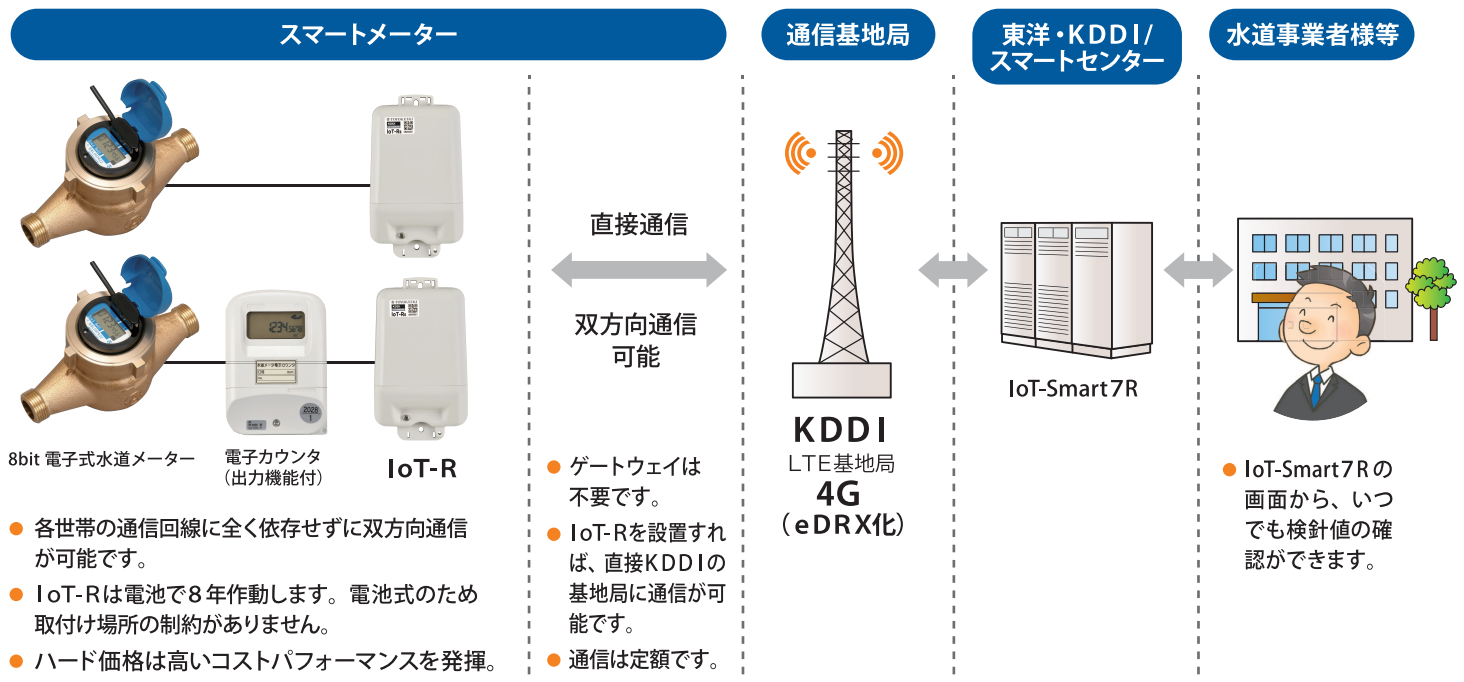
スマートメーター

通信基地局

東洋・KDDI/スマートセンター

水道事業者様等

1234.56

8bit 電子式水道メーター

電子カウンタ（出力機能付）

IoT-R

直接通信

双方向通信可能

KDDI
LTE基地局
4G
（eDRX化）

IoT-Smart7R

● 各世帯の通信回線に全く依存せずに双方向通信が可能です。
● IoT-Rは電池で8年作動します。電池式のため取付け場所の制約がありません。
● ハード価格は高いコストパフォーマンスを発揮。

● ゲートウェイは不要です。
● IoT-Rを設置すれば、直接KDDIの基地局に通信が可能です。
● 通信は定額です。

● IoT-Smart7Rの画面から、いつでも検針値の確認ができます。